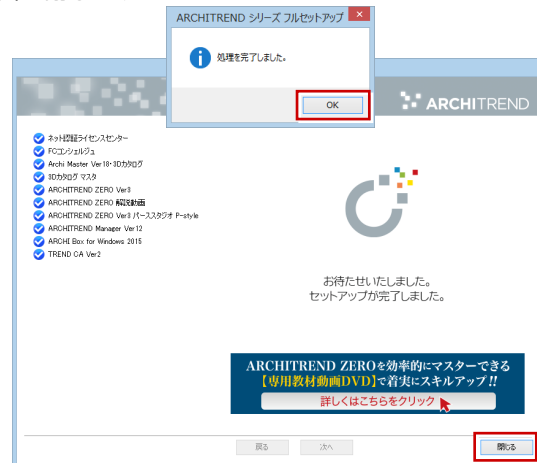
ARCHITREND シリーズ フルセットアップ

処理を完了しました。

OK

ARCHITREND

ネット認証ライセンスセンター
FCコンシェルジュ
Archi Master Ver18・3Dカタログ
3Dカタログ マスタ
ARCHITREND ZERO Ver3
ARCHITREND ZERO 解説動画
ARCHITREND ZERO Ver3 パーススタジオ P-style
ARCHITREND Manager Ver12
ARCHI Box for Windows 2015
TREND CA Ver2

お待たせいたしました。
セットアップが完了しました。

ARCHITREND ZEROを効率的にマスターできる
【専用教材動画DVD】で着実にスキルアップ!!
詳しくはこちらをクリック

戻る 次へ 閉じる